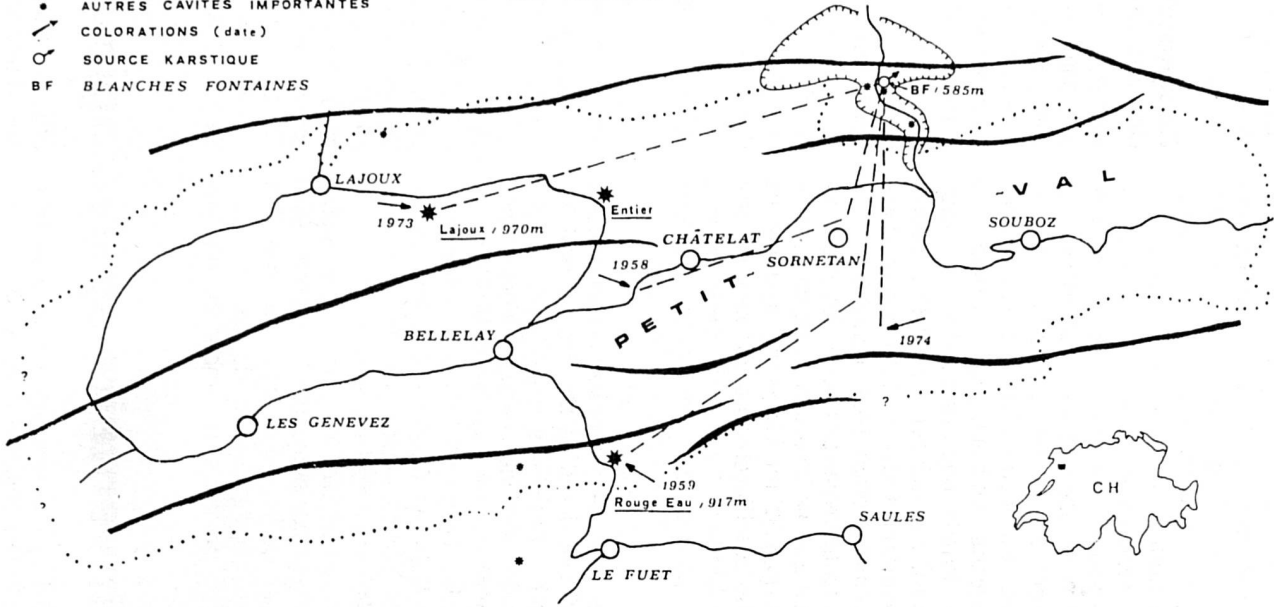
AUTRES CAVITES IMPORTANTES
COLORATIONS (date)
SOURCE KARSTIQUE
BF BLANCHES FONTAINES

BF / 585m
LAJOUX
1973
Lajoux / 970m
Entier
VAL
SOUBOZ
CHÂTELAT
SORNETAN
1958
PETIT
1974
BELLELAY
?
?
LES GENEVEZ
1959
Rouge Eau / 917m
?
SAULES
LE FUET
CH